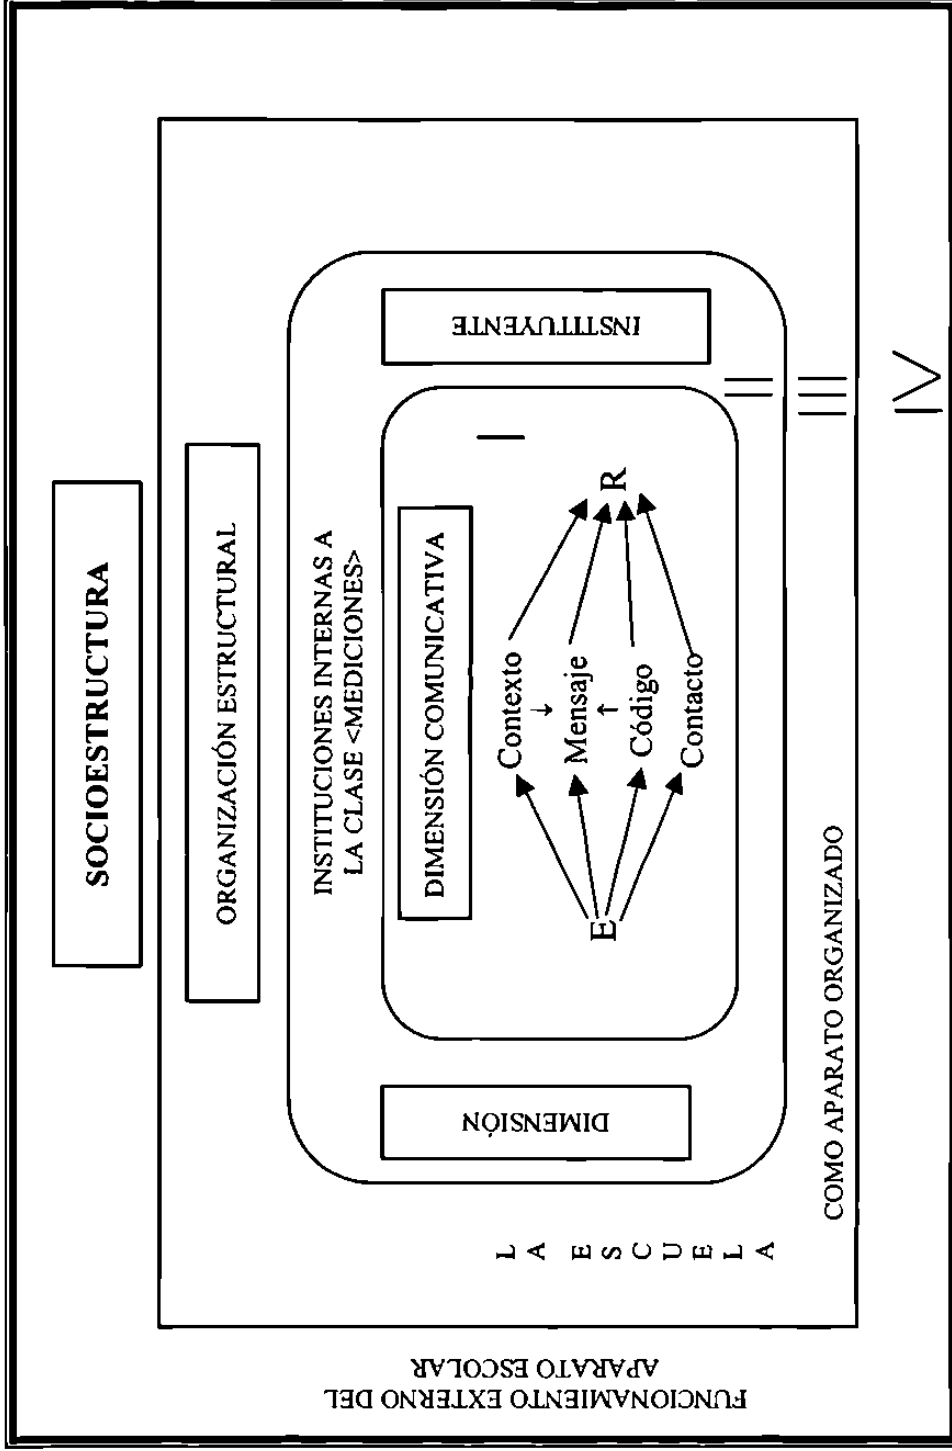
SOCIOESTRUCTURA

ORGANIZACIÓN ESTRUCTURAL

INSTITUCIONES INTERNAS A LA CLASE <MEDICIONES>

DIMENSIÓN COMUNICATIVA

E

Contexto
↓
Mensaje
↑
Código
Contacto

R

I

II

III

IV

INSTITUYENTE

DIMENSIÓN

L A E S C U E L A

COMO APARATO ORGANIZADO

FUNCIONAMIENTO EXTERNO DEL APARATO ESCOLAR